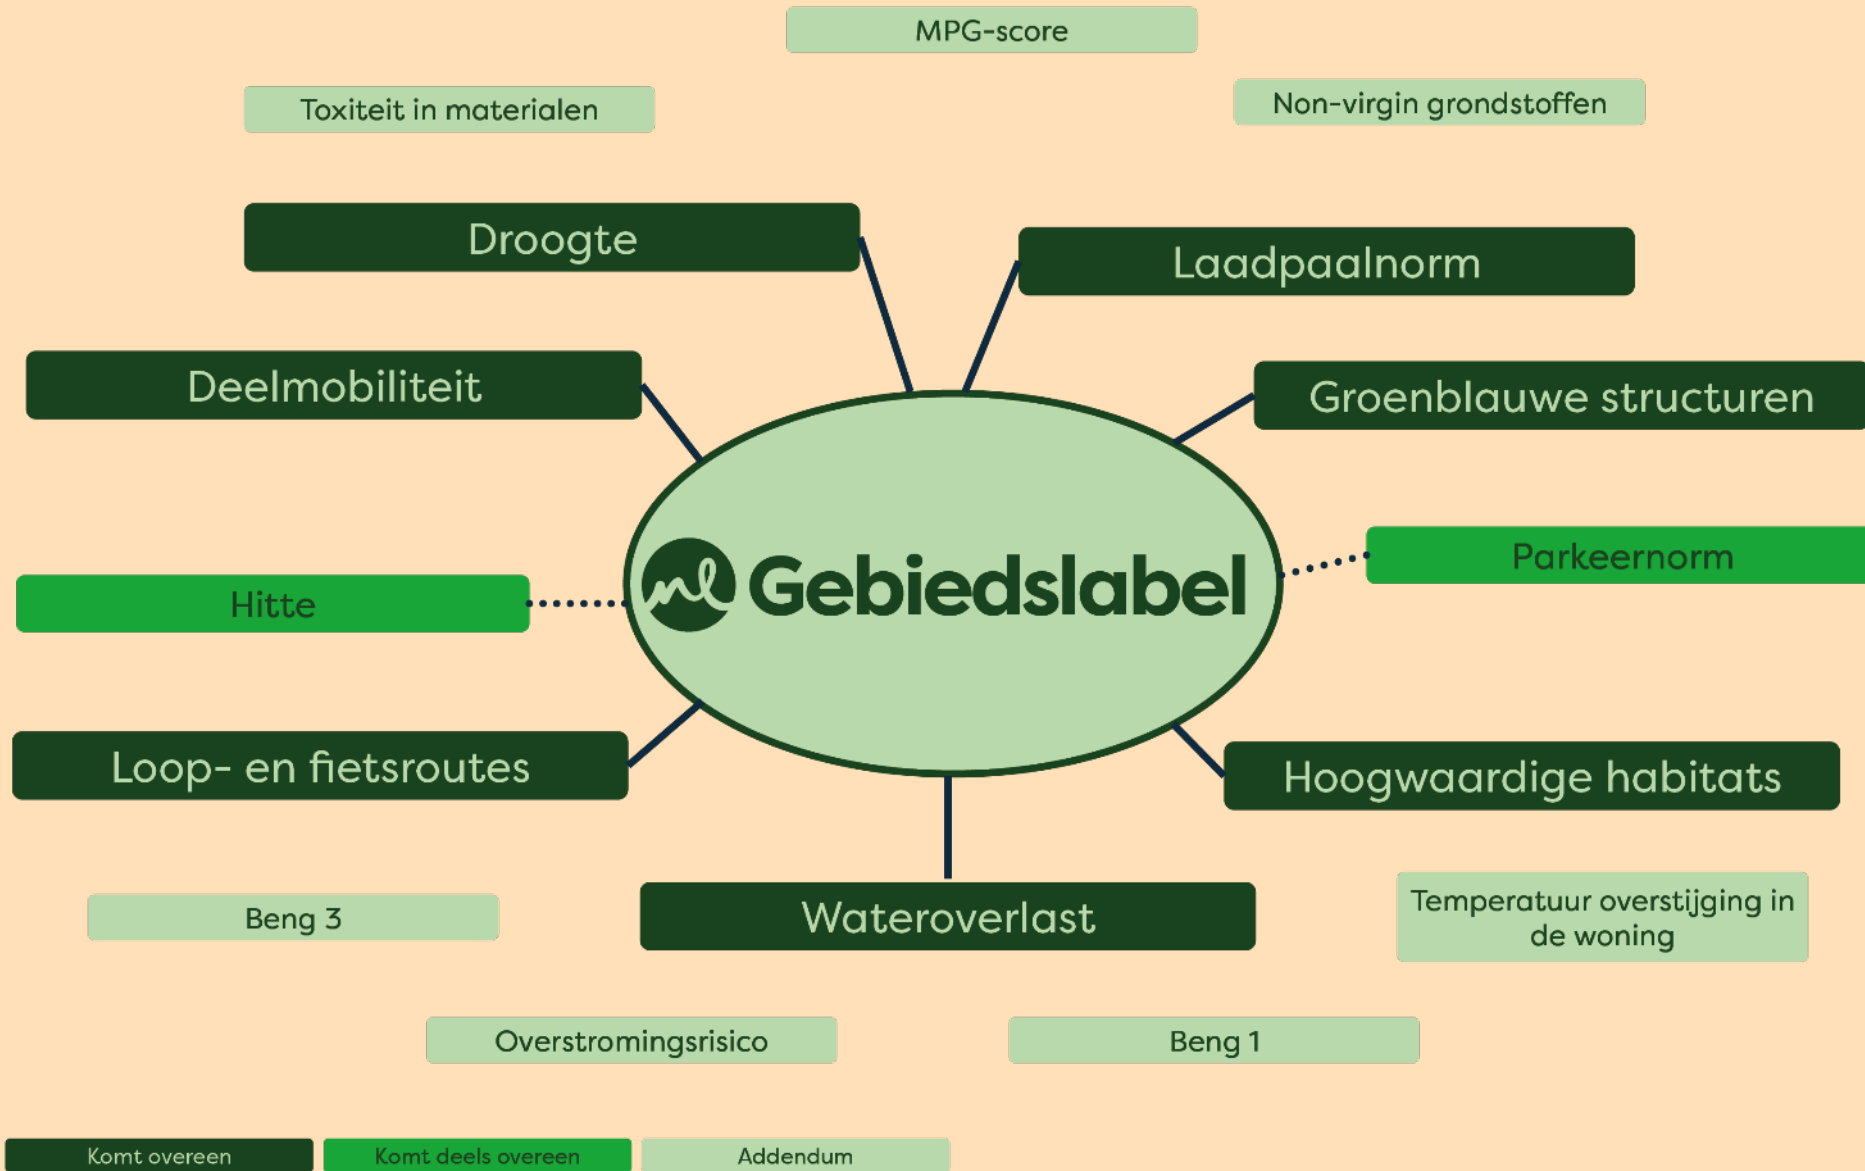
MPG-score

Toxiteit in materialen

Non-virgin grondstoffen

Droogte

Laadpaalnorm

Deelmobiliteit

Groenblauwe structuren

Parkeernorm

Gebiedslabel

Hitte

Loop- en fietsroutes

Hoogwaardige habitats

Beng 3

Wateroverlast

Temperatuur overstijging in de woning

Overstromingsrisico

Beng 1

Komt overeen

Komt deels overeen

Addendum